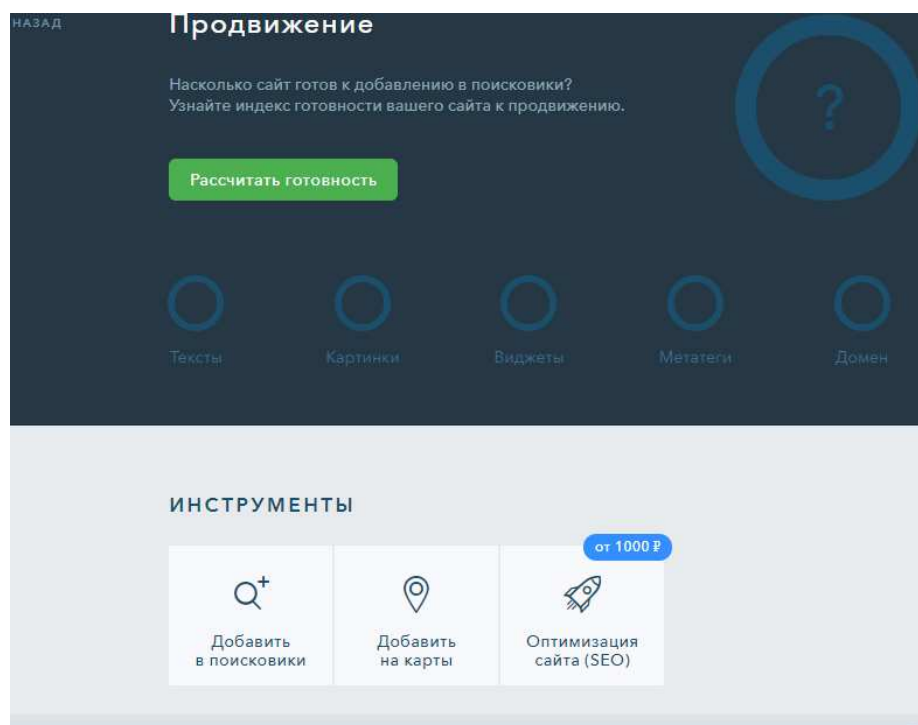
НАЗАД

Продвижение

Насколько сайт готов к добавлению в поисковики?
Узнайте индекс готовности вашего сайта к продвижению.

Рассчитать готовность

?

Тексты

Картинки

Виджеты

Метатеги

Домен

ИНСТРУМЕНТЫ

Добавить в поисковики

Добавить на карты

от 1000 ₽

Оптимизация сайта (SEO)